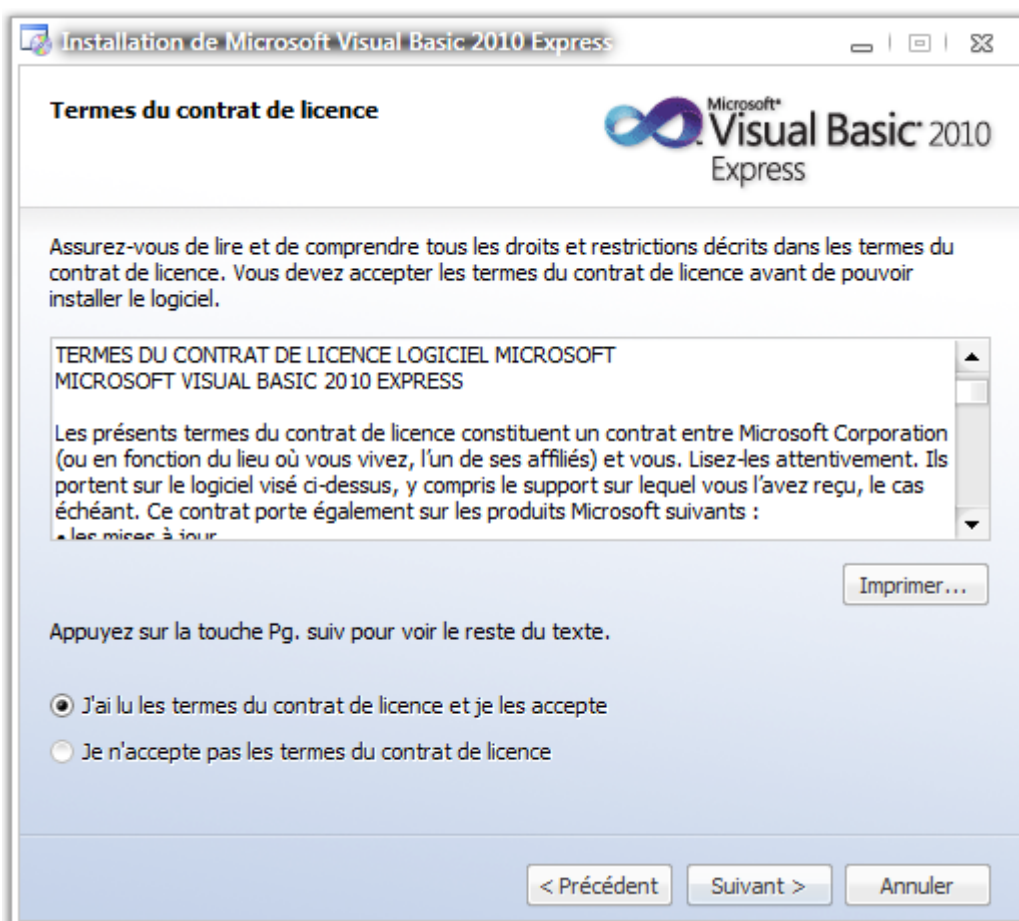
Installation de Microsoft Visual Basic 2010 Express

Termes du contrat de licence

Microsoft® Visual Basic® 2010 Express

Assurez-vous de lire et de comprendre tous les droits et restrictions décrits dans les termes du contrat de licence. Vous devez accepter les termes du contrat de licence avant de pouvoir installer le logiciel.

TERMES DU CONTRAT DE LICENCE LOGICIEL MICROSOFT
MICROSOFT VISUAL BASIC 2010 EXPRESS

Les présents termes du contrat de licence constituent un contrat entre Microsoft Corporation (ou en fonction du lieu où vous vivez, l'un de ses affiliés) et vous. Lisez-les attentivement. Ils portent sur le logiciel visé ci-dessus, y compris le support sur lequel vous l'avez reçu, le cas échéant. Ce contrat porte également sur les produits Microsoft suivants :
• les mises à jour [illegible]

Imprimer...

Appuyez sur la touche Pg. suiv pour voir le reste du texte.

J'ai lu les termes du contrat de licence et je les accepte

Je n'accepte pas les termes du contrat de licence

< Précédent

Suivant >

Annuler